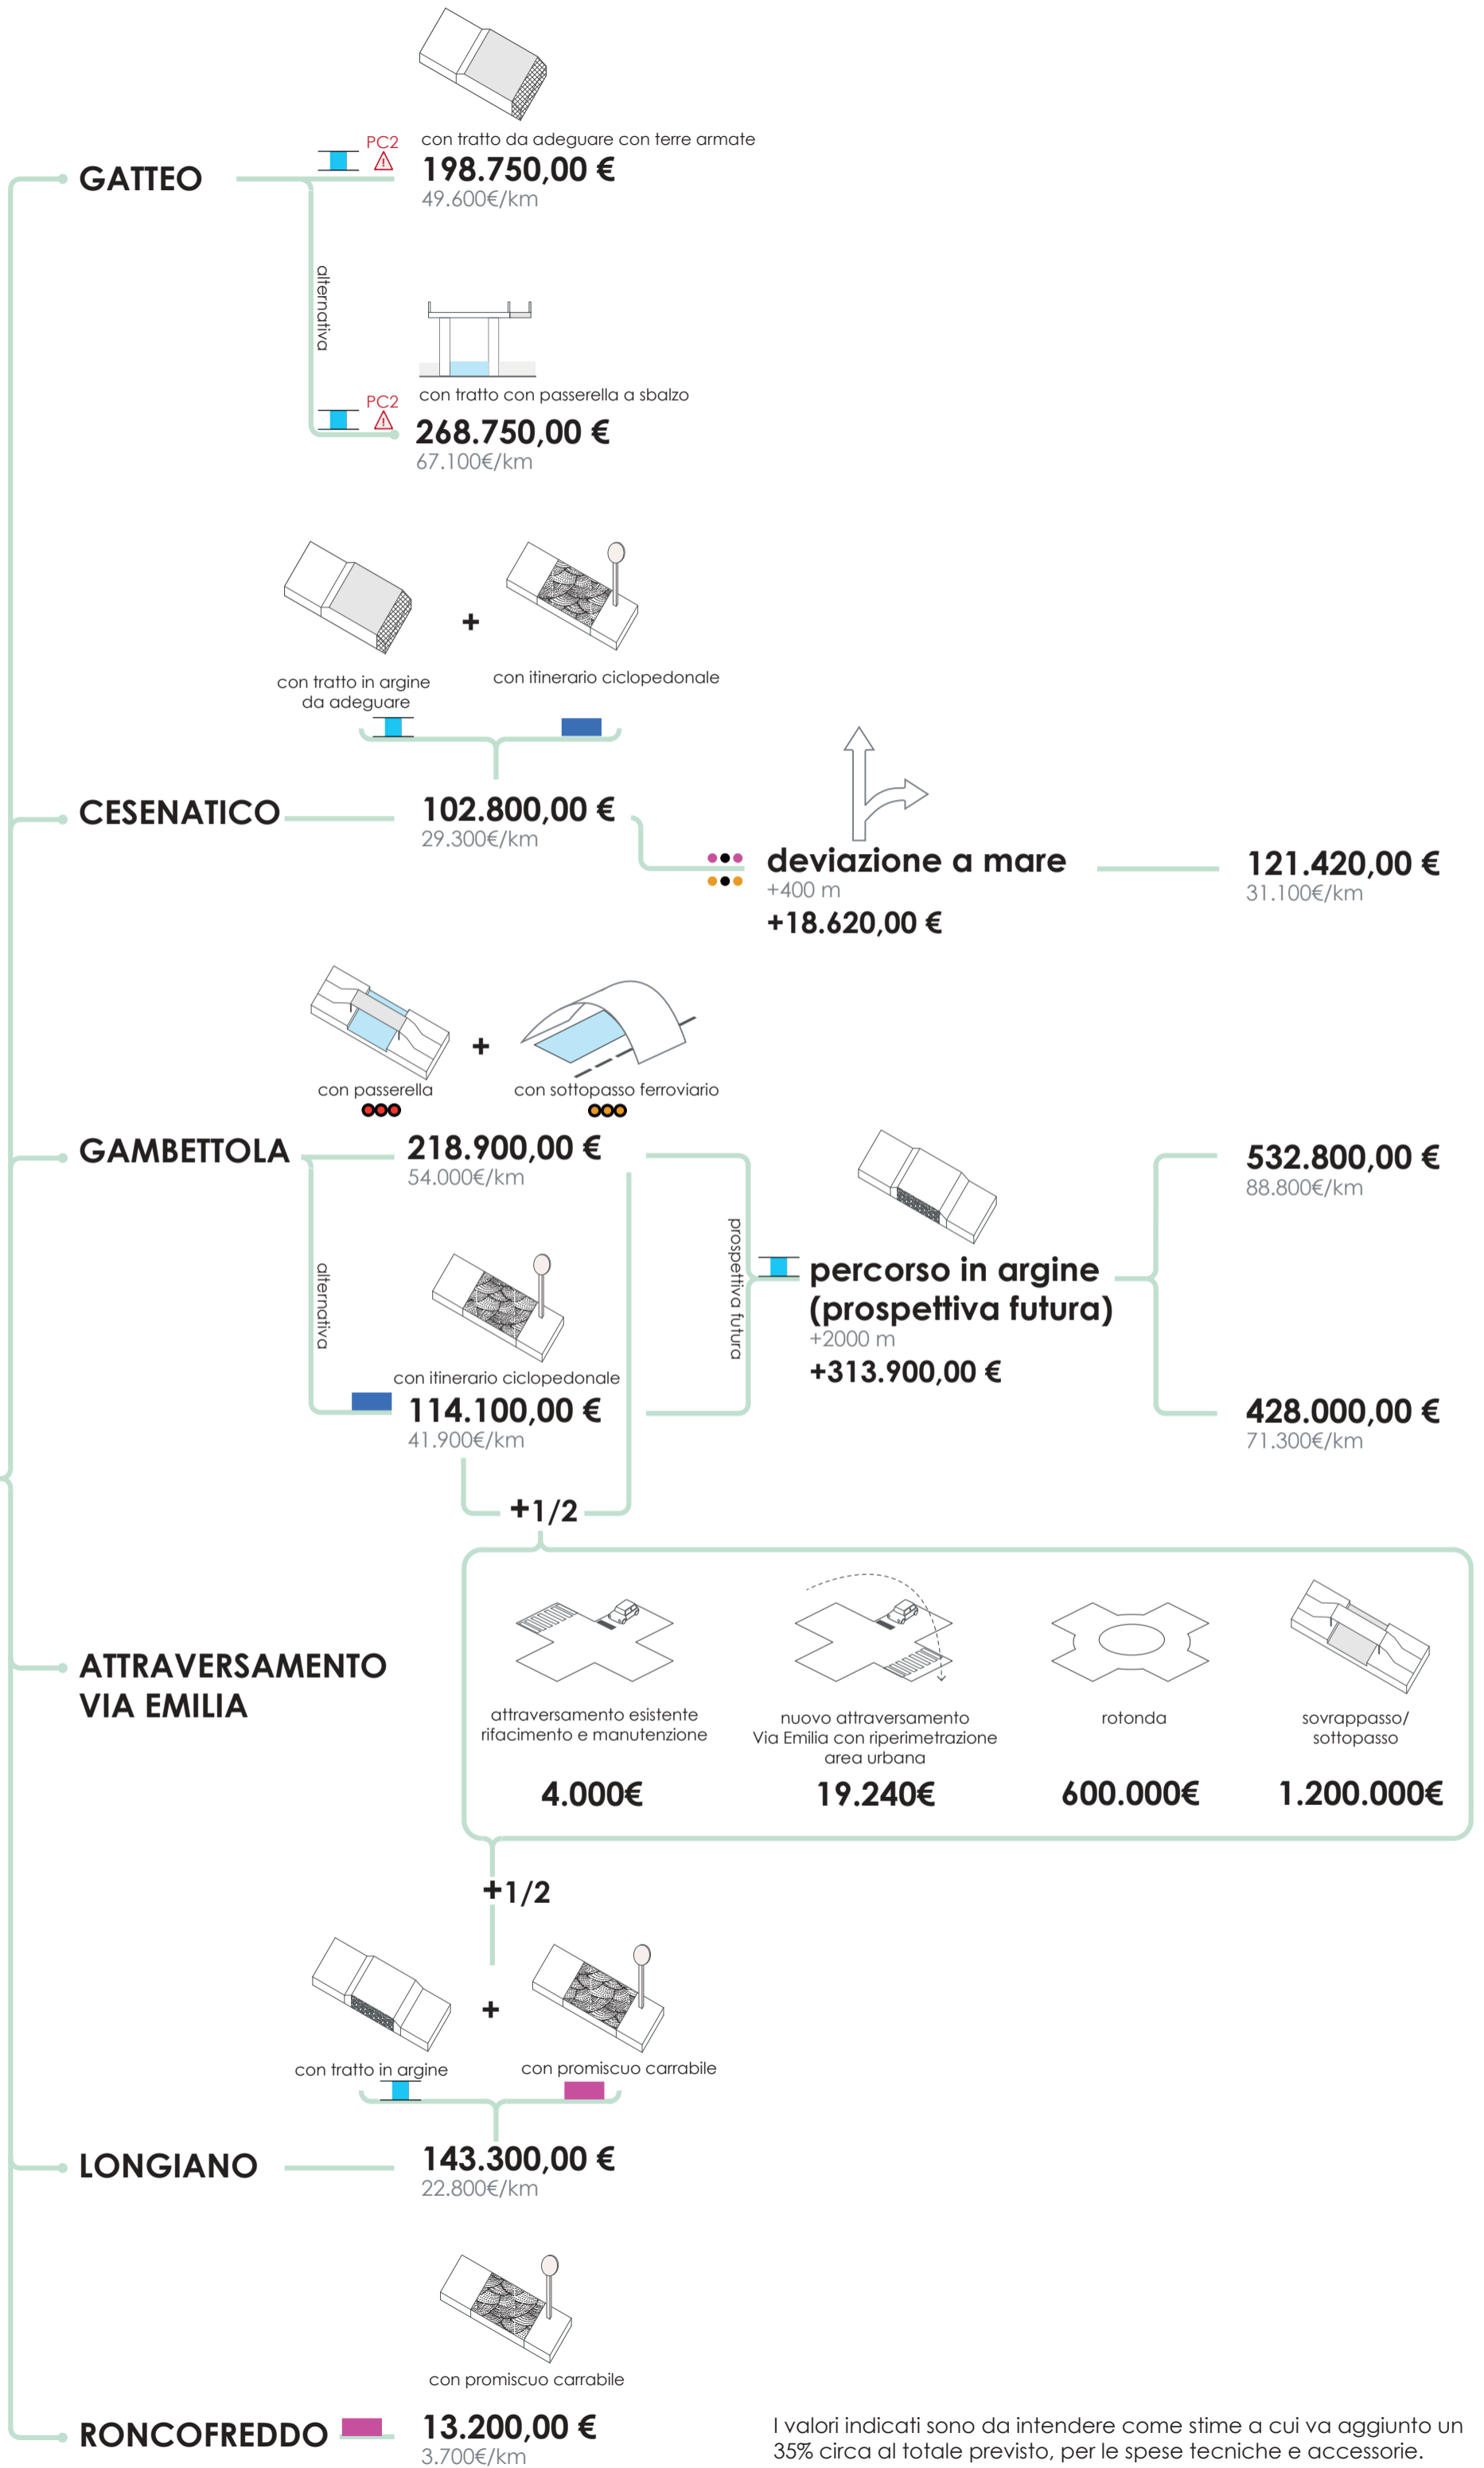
GATTEO

PC2

con tratto da adeguare con terre armate
198.750,00 €
49.600€/km

alternativa

con tratto con passerella a sbalzo
PC2
268.750,00 €
67.100€/km

con tratto in argine da adeguare
+
con itinerario ciclopedonale

CESENATICO
102.800,00 €
29.300€/km

deviazione a mare
+400 m
+18.620,00 €

121.420,00 €
31.100€/km

con passerella
+
con sottopasso ferroviario

GAMBETTOLA
218.900,00 €
54.000€/km

alternativa

con itinerario ciclopedonale
114.100,00 €
41.900€/km

prospettiva futura

percorso in argine (prospettiva futura)
+2000 m
+313.900,00 €

532.800,00 €
88.800€/km

428.000,00 €
71.300€/km

+1/2

ATTRAVERSAMENTO VIA EMILIA

attraversamento esistente rifacimento e manutenzione
4.000€

nuovo attraversamento Via Emilia con riperimetrazione area urbana
19.240€

rotonda
600.000€

sovrappasso/ sottopasso
1.200.000€

+1/2

con tratto in argine
+
con promiscuo carrabile

LONGIANO
143.300,00 €
22.800€/km

con promiscuo carrabile

RONCOFREDDO
13.200,00 €
3.700€/km

I valori indicati sono da intendere come stime a cui va aggiunto un 35% circa al totale previsto, per le spese tecniche e accessorie.